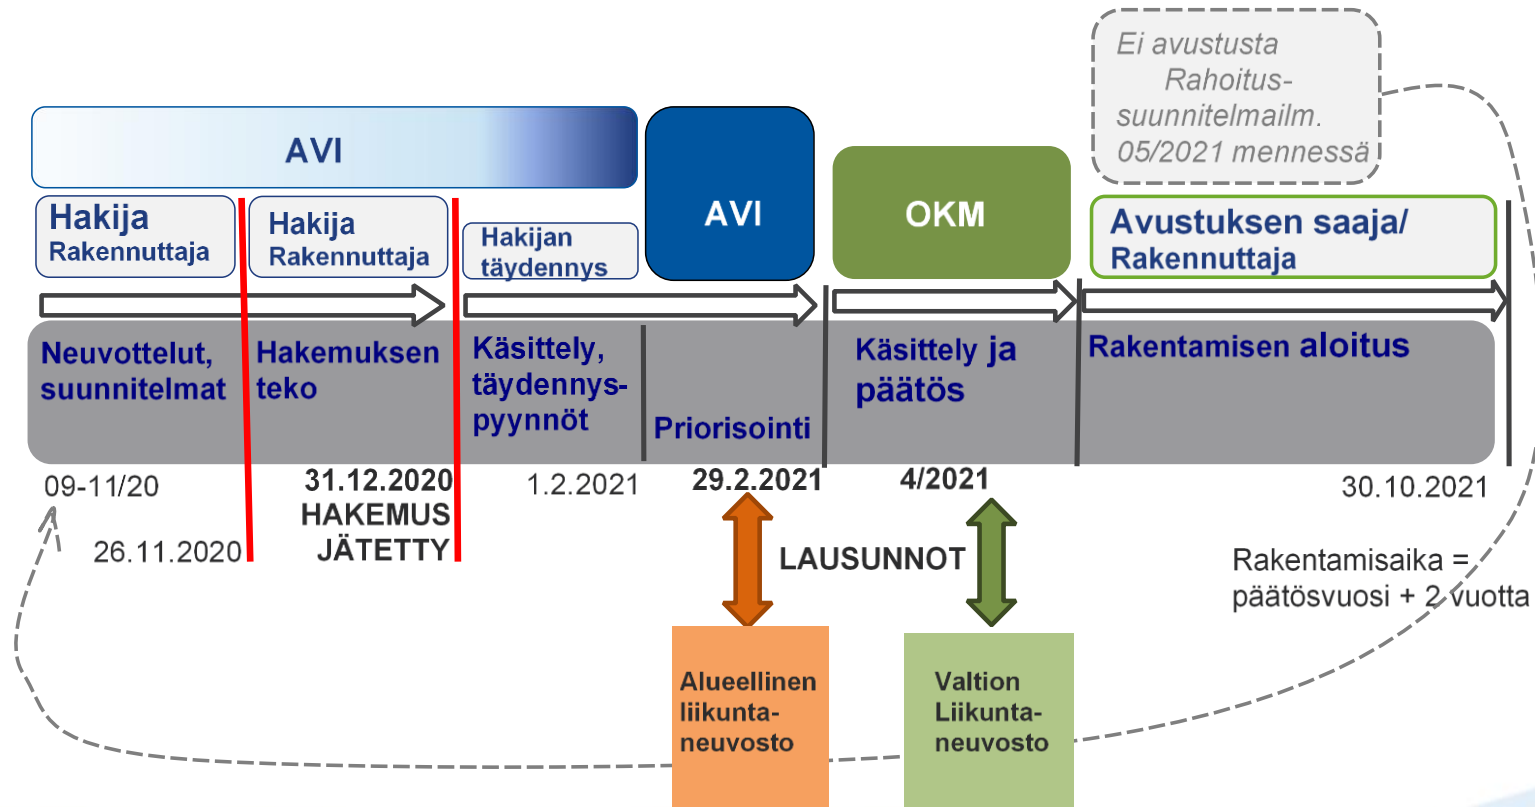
Ei avustusta
Rahoitus-
suunnitelmailm.
05/2021 mennessä

AVI

AVI

OKM

Hakija
Rakennuttaja

Hakija
Rakennuttaja

Hakijan
täydennys

Avustuksen saaja/
Rakennuttaja

Neuvottelut, suunnitelmat

Hakemuksen teko

Käsittely, täydennyspyynnöt

Priorisointi

Käsittely ja päätös

Rakentamisen aloitus

09-11/20

26.11.2020

31.12.2020
HAKEMUS
JÄTETTY

1.2.2021

29.2.2021

4/2021

30.10.2021

LAUSUNNOT

Rakentamisaika =
päätösvuosi + 2 vuotta

Alueellinen liikuntaneuvosto

Valtion Liikuntaneuvosto